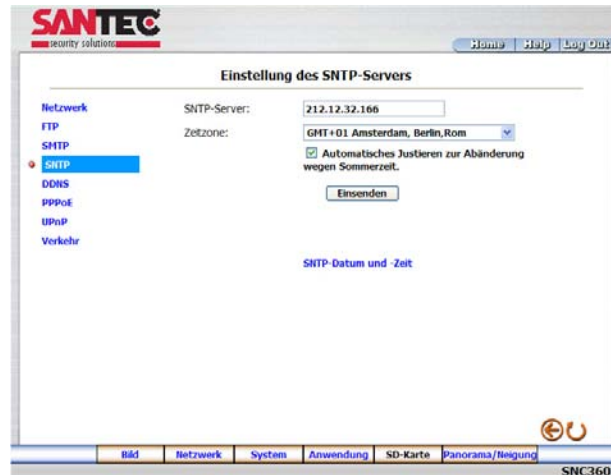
SANTEC
security solutions

Home | Help | Log Out

Einstellung des SNTP-Servers

Netzwerk
FTP
SMTP
SNTP
DDNS
PPPoE
UPnP
Verkehr

SNTP-Server: 212.12.32.166

Zeitzone: GMT+01 Amsterdam, Berlin,Rom

Automatisches Justieren zur Abänderung wegen Sommerzeit.

Einsenden

SNTP-Datum und -Zeit

Bild | Netzwerk | System | Anwendung | SD-Karte | Panorama/Neigung

SNC360